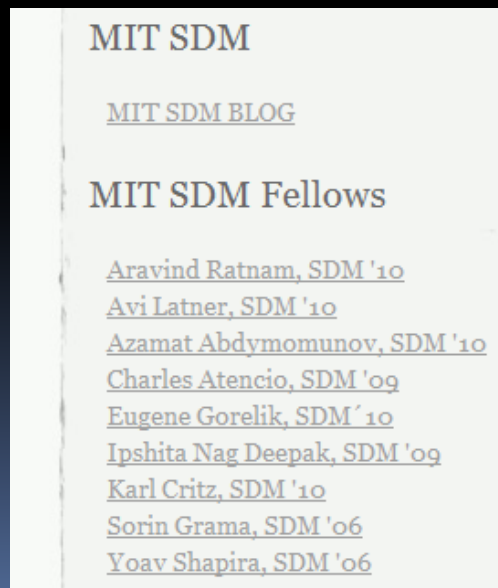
MIT SDM

MIT SDM BLOG

MIT SDM Fellows

Aravind Ratnam, SDM '10
Avi Latner, SDM '10
Azamat Abdymomunov, SDM '10
Charles Atencio, SDM '09
Eugene Gorelik, SDM´10
Ipshita Nag Deepak, SDM '09
Karl Critz, SDM '10
Sorin Grama, SDM '06
Yoav Shapira, SDM '06